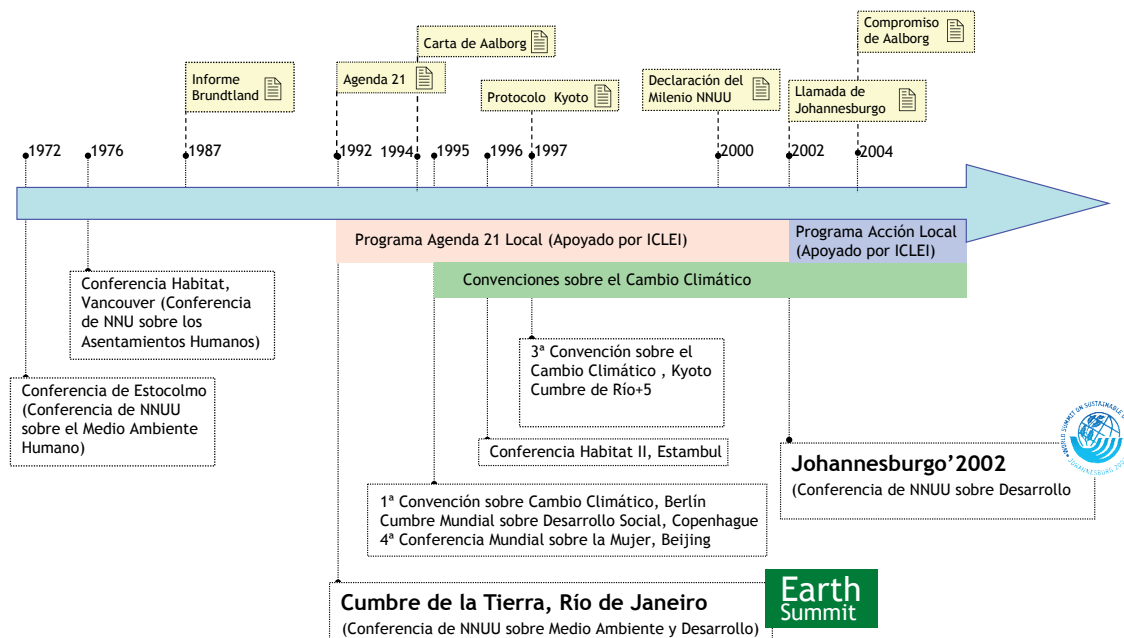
Compromiso de Aalborg

Carta de Aalborg

Informe Brundtland

Agenda 21

Protocolo Kyoto

Declaración del Milenio NNUU

Llamada de Johannesburgo

1972 1976 1987 1992 1994 1995 1996 1997 2000 2002 2004

Programa Agenda 21 Local (Apoyado por ICLEI)

Programa Acción Local (Apoyado por ICLEI)

Convenciones sobre el Cambio Climático

Conferencia Habitat, Vancouver (Conferencia de NNU sobre los Asentamientos Humanos)

3ª Convención sobre el Cambio Climático , Kyoto Cumbre de Río+5

Conferencia de Estocolmo (Conferencia de NNUU sobre el Medio Ambiente Humano)

Conferencia Habitat II, Estambul

Johannesburgo'2002
(Conferencia de NNUU sobre Desarrollo

WORLD SUMMIT ON SUSTAINABLE JOHANNESBURG 2002

1ª Convención sobre Cambio Climático, Berlín
Cumbre Mundial sobre Desarrollo Social, Copenhague
4ª Conferencia Mundial sobre la Mujer, Beijing

Cumbre de la Tierra, Río de Janeiro
(Conferencia de NNUU sobre Medio Ambiente y Desarrollo)

Earth Summit